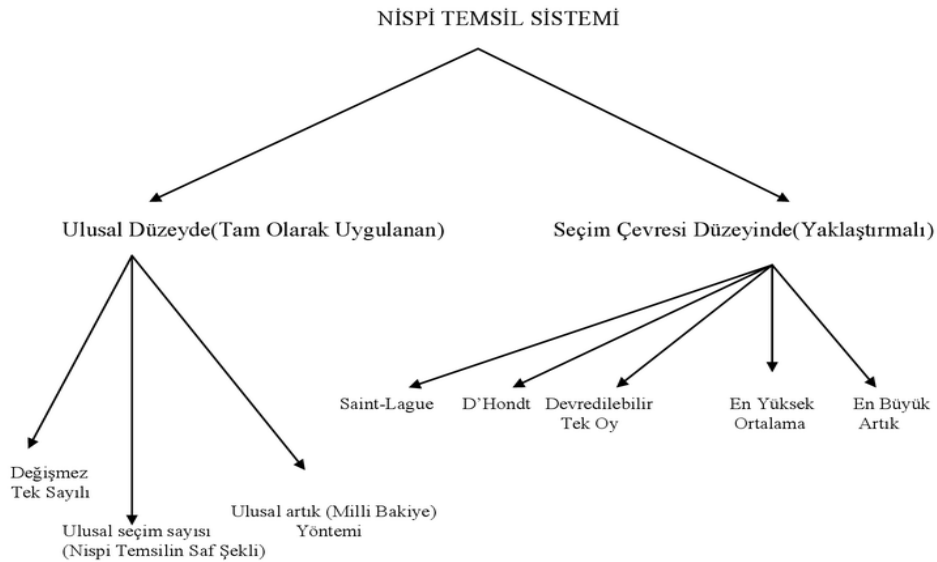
NİSPİ TEMSİL SİSTEMİ

Ulusal Düzeyde(Tam Olarak Uygulanan)

Seçim Çevresi Düzeyinde(Yaklaştırmalı)

Değişmez Tek Sayılı

Ulusal seçim sayısı (Nispi Temsilin Saf Şekli)

Ulusal artık (Milli Bakiye) Yöntemi

Saint-Lague

D'Hondt

Devredilebilir Tek Oy

En Yüksek Ortalama

En Büyük Artık